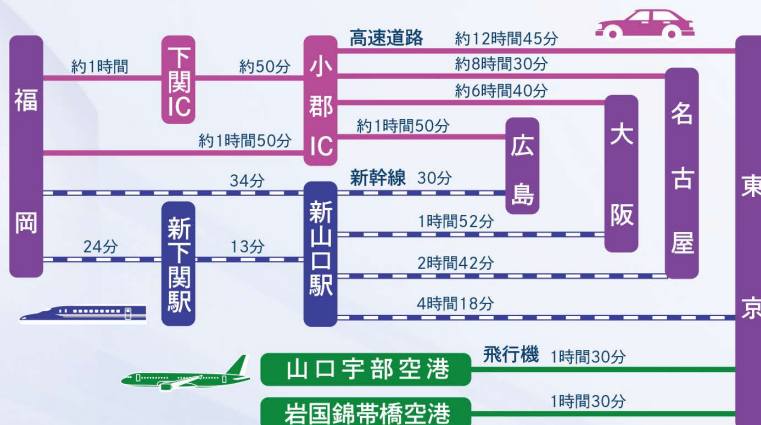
福岡

約1時間

下関IC

約50分

小郡IC

高速道路 約12時間45分

約8時間30分

約6時間40分

約1時間50分

約1時間50分

広島

大阪

名古屋

東京

34分

新幹線 30分

24分

新下関駅

13分

新山口駅

1時間52分

2時間42分

4時間18分

山口宇部空港

飛行機 1時間30分

岩国錦帯橋空港

1時間30分